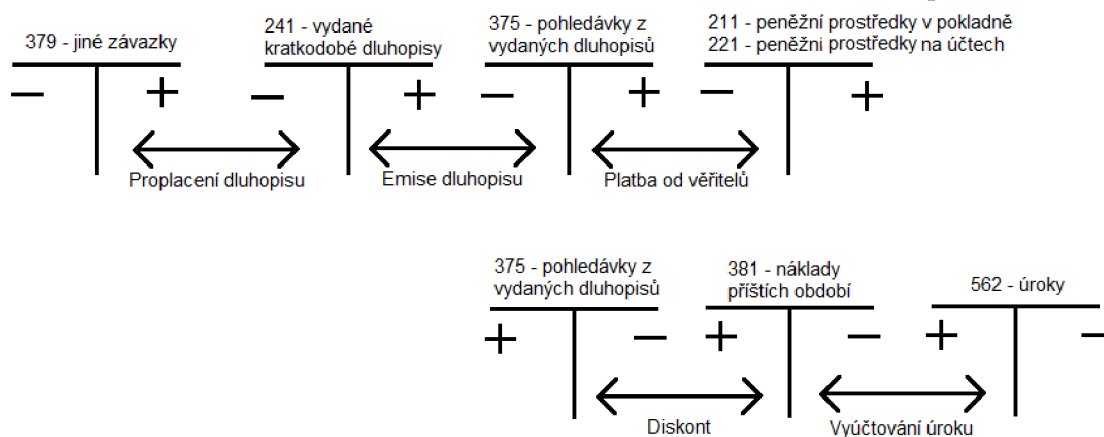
379 - jiné závazky

−   +

241 - vydané kratkodobé dluhopisy

−   +

375 - pohledávky z vydaných dluhopisů

−   +

211 - peněžní prostředky v pokladně
221 - peněžni prostředky na účtech

−   +

Proplacení dluhopisu

Emise dluhopisu

Platba od věřitelů

375 - pohledávky z vydaných dluhopisů

+   −

381 - náklady příštích období

+   −

562 - úroky

+   −

Diskont

Vyúčtování úroku